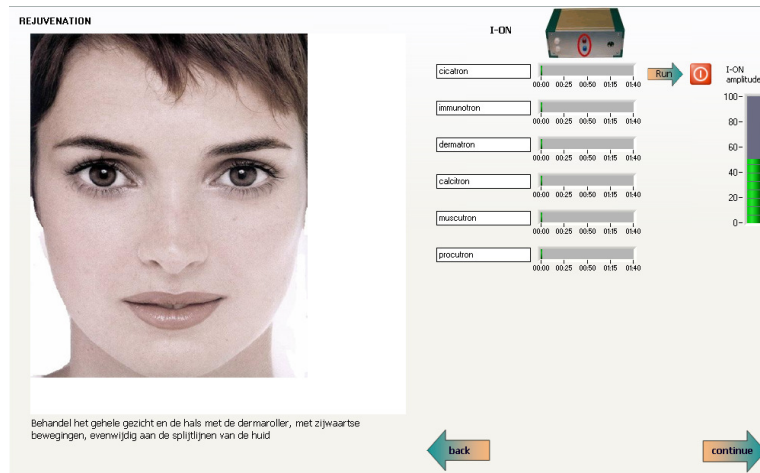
REJUVENATION

I-ON

cicatron
00:00 00:25 00:50 01:15 01:40

Run

I-ON
amplitude

100
80
60
40
20
0

immunotron
00:00 00:25 00:50 01:15 01:40

dermatron
00:00 00:25 00:50 01:15 01:40

calcitron
00:00 00:25 00:50 01:15 01:40

muscutron
00:00 00:25 00:50 01:15 01:40

procutron
00:00 00:25 00:50 01:15 01:40

Behandel het gehele gezicht en de hals met de dermaroller, met zijwaartse bewegingen, evenwijdig aan de splijtlijnen van de huid

back

continue